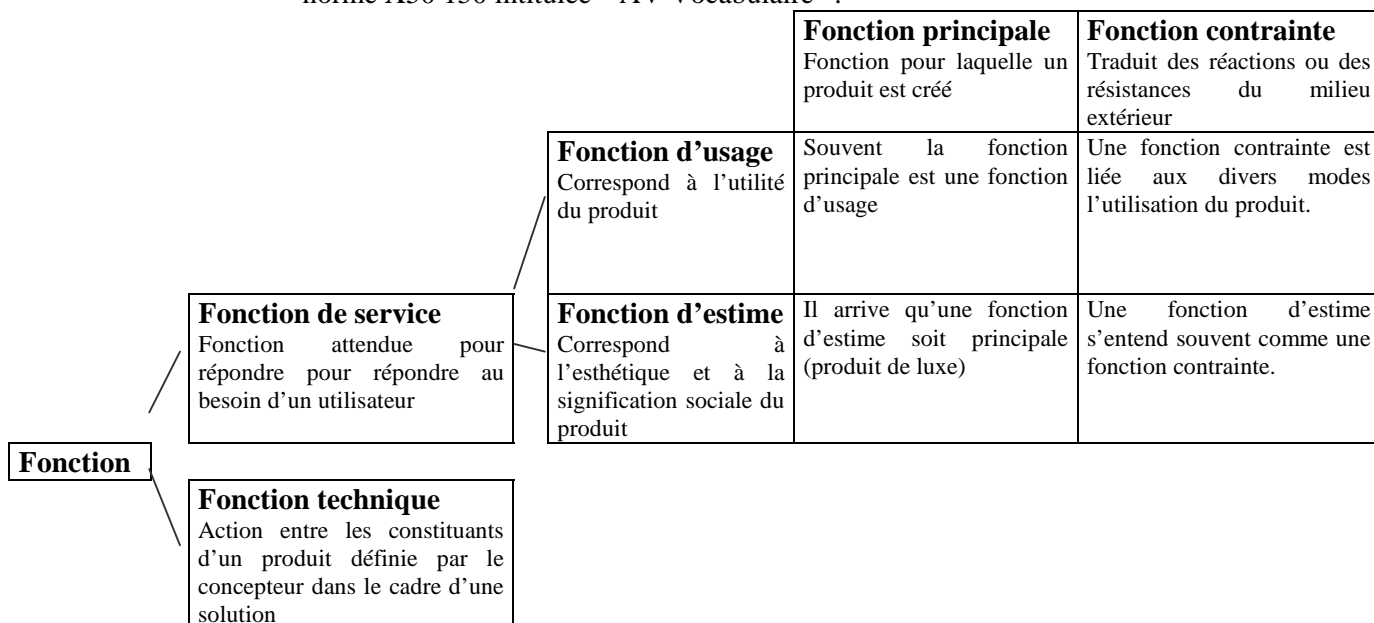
norme X50-150 intitulée « AV Vocabulaire ».

| | Fonction principale Fonction pour laquelle un produit est créé | Fonction contrainte Traduit des réactions ou des résistances du milieu extérieur |
|---|---|---|
| Fonction d'usage Correspond à l'utilité du produit | Souvent la fonction principale est une fonction d'usage | Une fonction contrainte est liée aux divers modes l'utilisation du produit. |
| Fonction d'estime Correspond à l'esthétique et à la signification sociale du produit | Il arrive qu'une fonction d'estime soit principale (produit de luxe) | Une fonction d'estime s'entend souvent comme une fonction contrainte. |

Fonction de service
Fonction attendue pour répondre pour répondre au besoin d'un utilisateur

Fonction

Fonction technique
Action entre les constituants d'un produit définie par le concepteur dans le cadre d'une solution